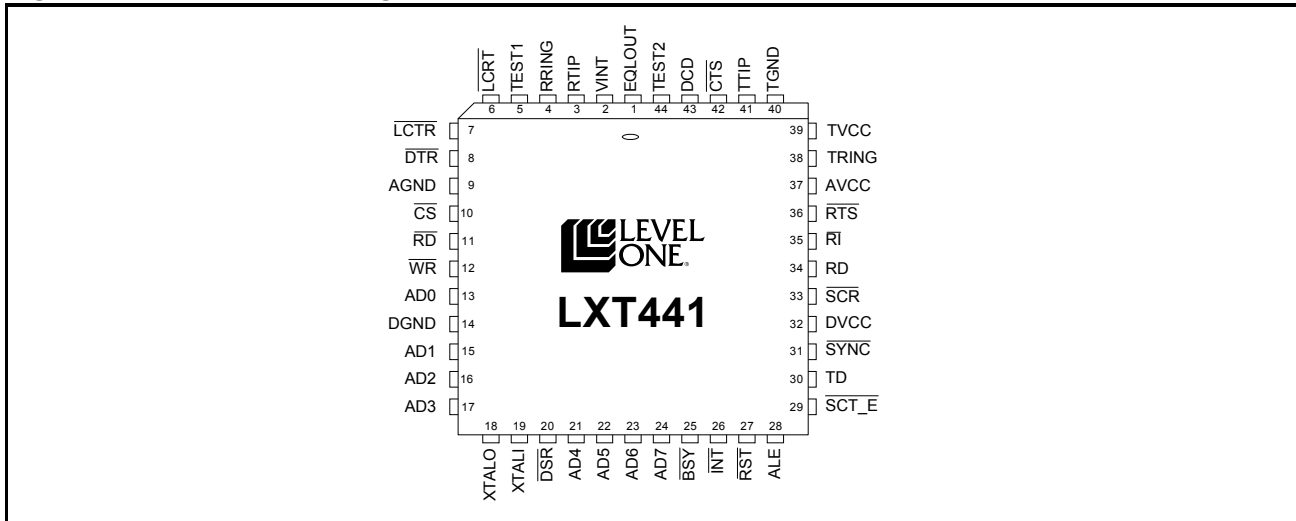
$\overline{LCRT}$ 6
TEST1 5
RRING 4
RTIP 3
VINT 2
EQLOUT 1
TEST2 44
DCD 43
$\overline{CTS}$ 42
TTIP 41
TGND 40

$\overline{LCTR}$ 7
$\overline{DTR}$ 8
AGND 9
$\overline{CS}$ 10
$\overline{RD}$ 11
$\overline{WR}$ 12
AD0 13
DGND 14
AD1 15
AD2 16
AD3 17

39 TVCC
38 TRING
37 AVCC
36 $\overline{RTS}$
35 $\overline{RI}$
34 RD
33 $\overline{SCR}$
32 DVCC
31 $\overline{SYNC}$
30 TD
29 $\overline{SCT\_E}$

LEVEL ONE
LXT441

18 XTALO
19 XTALI
20 $\overline{DSR}$
21 AD4
22 AD5
23 AD6
24 AD7
25 $\overline{BSY}$
26 $\overline{INT}$
27 $\overline{RST}$
28 ALE